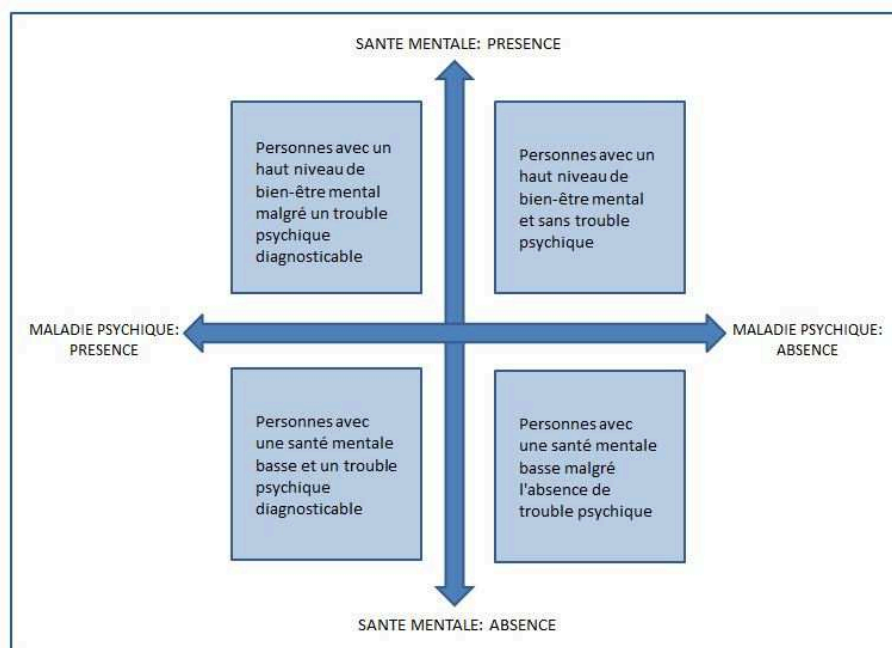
SANTE MENTALE: PRESENCE

Personnes avec un haut niveau de bien-être mental malgré un trouble psychique diagnosticable

Personnes avec un haut niveau de bien-être mental et sans trouble psychique

MALADIE PSYCHIQUE: PRESENCE

MALADIE PSYCHIQUE: ABSENCE

Personnes avec une santé mentale basse et un trouble psychique diagnosticable

Personnes avec une santé mentale basse malgré l'absence de trouble psychique

SANTE MENTALE: ABSENCE